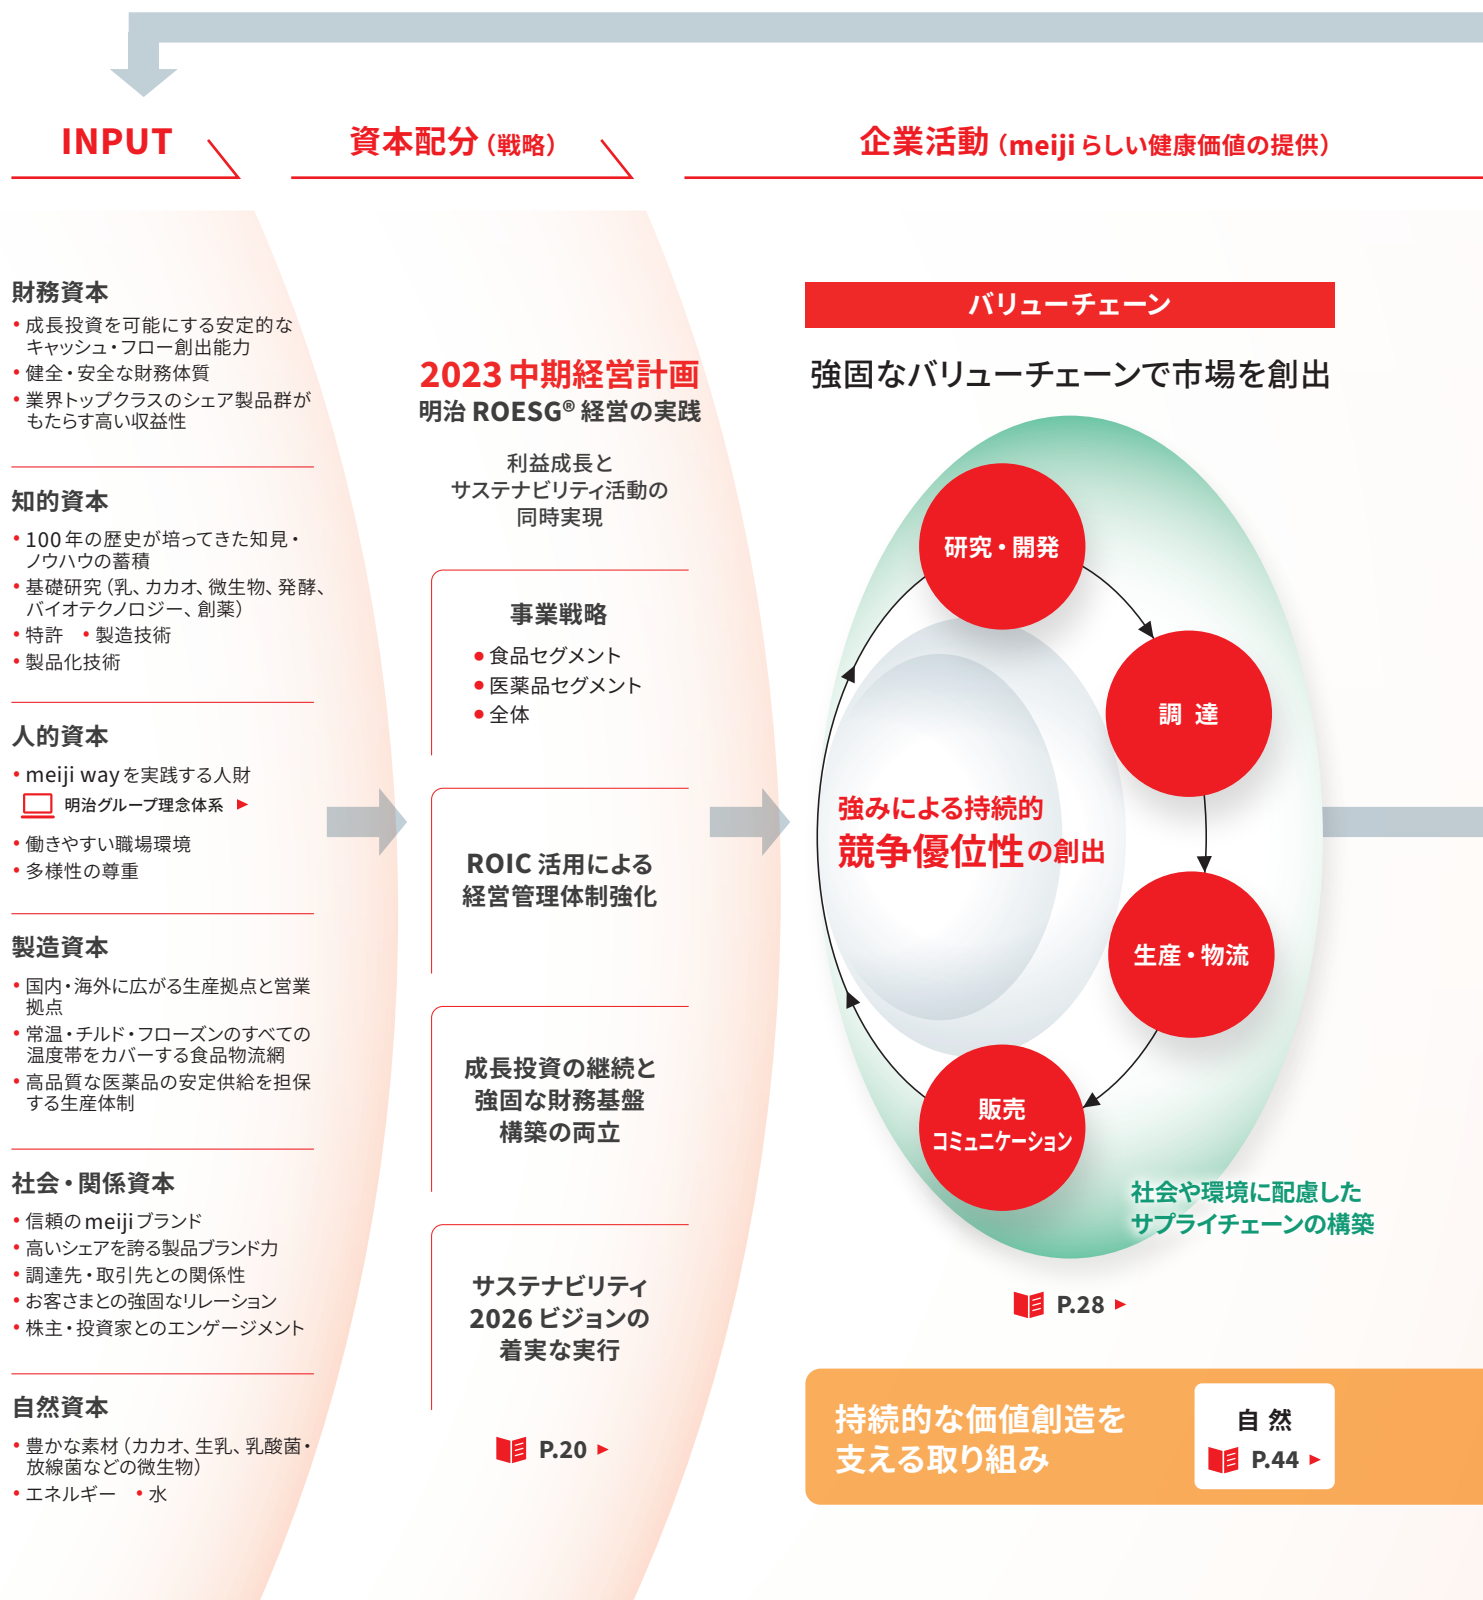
INPUT

資本配分（戦略）

企業活動（meijiらしい健康価値の提供）

財務資本
• 成長投資を可能にする安定的なキャッシュ・フロー創出能力
• 健全・安全な財務体質
• 業界トップクラスのシェア製品群がもたらす高い収益性

知的資本
• 100年の歴史が培ってきた知見・ノウハウの蓄積
• 基礎研究（乳、カカオ、微生物、発酵、バイオテクノロジー、創薬）
• 特許 • 製造技術
• 製品化技術

人的資本
• meiji wayを実践する人財
明治グループ理念体系 ▸
• 働きやすい職場環境
• 多様性の尊重

製造資本
• 国内・海外に広がる生産拠点と営業拠点
• 常温・チルド・フローズンのすべての温度帯をカバーする食品物流網
• 高品質な医薬品の安定供給を担保する生産体制

社会・関係資本
• 信頼のmeijiブランド
• 高いシェアを誇る製品ブランド力
• 調達先・取引先との関係性
• お客さまとの強固なリレーション
• 株主・投資家とのエンゲージメント

自然資本
• 豊かな素材（カカオ、生乳、乳酸菌・放線菌などの微生物）
• エネルギー • 水

2023 中期経営計画
明治 ROESG® 経営の実践

利益成長とサステナビリティ活動の同時実現

事業戦略
● 食品セグメント
● 医薬品セグメント
● 全体

ROIC 活用による経営管理体制強化

成長投資の継続と強固な財務基盤構築の両立

サステナビリティ 2026 ビジョンの着実な実行

P.20 ▸

バリューチェーン

強固なバリューチェーンで市場を創出

研究・開発

調 達

生産・物流

販売
コミュニケーション

強みによる持続的
競争優位性の創出

社会や環境に配慮したサプライチェーンの構築

P.28 ▸

持続的な価値創造を支える取り組み

自 然
P.44 ▸